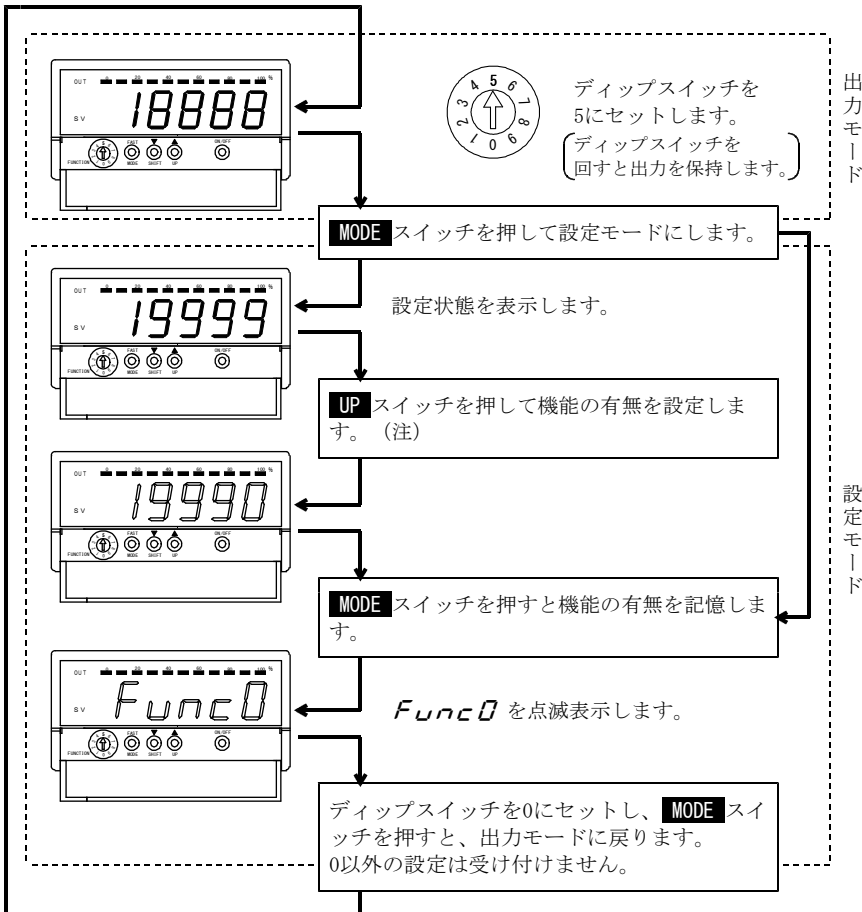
OUT 0 20 40 60 80 100 %
SV 18888
FUNCTION FAST MODE SHIFT UP ON/OFF

4 5 6 7 8 9 0 1 2 3

ディップスイッチを5にセットします。
（ディップスイッチを回すと出力を保持します。）

出力モード

MODE スイッチを押して設定モードにします。

OUT 0 20 40 60 80 100 %
SV 19999
FUNCTION FAST MODE SHIFT UP ON/OFF

設定状態を表示します。

UP スイッチを押して機能の有無を設定します。（注）

OUT 0 20 40 60 80 100 %
SV 19990
FUNCTION FAST MODE SHIFT UP ON/OFF

設定モード

MODE スイッチを押すと機能の有無を記憶します。

OUT 0 20 40 60 80 100 %
SV FuncO
FUNCTION FAST MODE SHIFT UP ON/OFF

FuncO を点滅表示します。

ディップスイッチを0にセットし、MODE スイッチを押すと、出力モードに戻ります。
0以外の設定は受け付けません。